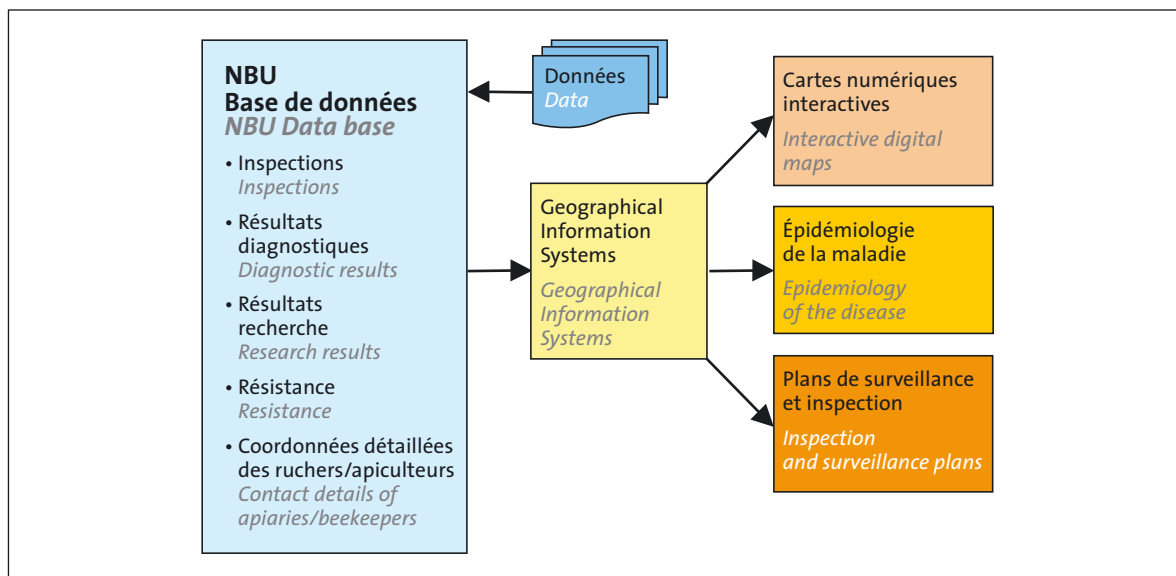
NBU
Base de données
NBU Data base

• Inspections
Inspections

• Résultats diagnostiques
Diagnostic results

• Résultats recherche
Research results

• Résistance
Resistance

• Coordonnées détaillées des ruchers/apiculteurs
Contact details of apiaries/beekeepers

Données
Data

Geographical Information Systems
Geographical Information Systems

Cartes numériques interactives
Interactive digital maps

Épidémiologie de la maladie
Epidemiology of the disease

Plans de surveillance et inspection
Inspection and surveillance plans